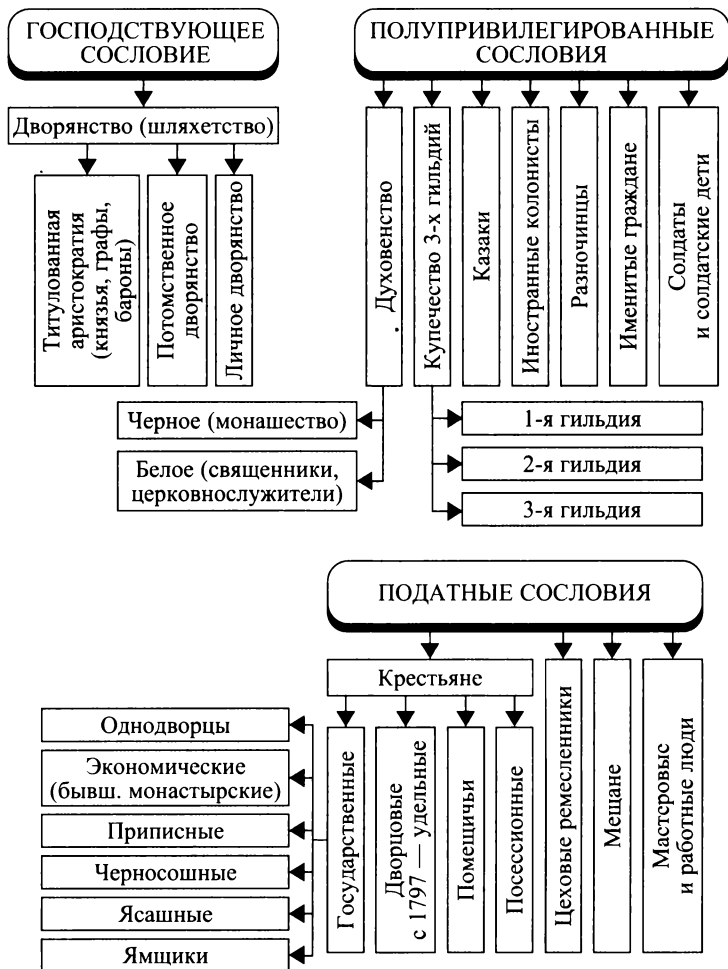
ГОСПОДСТВУЮЩЕЕ СОСЛОВИЕ

Дворянство (шляхетство)

Титулованная аристократия (князья, графы, бароны)

Потомственное дворянство

Личное дворянство

ПОЛУПРИВИЛЕГИРОВАННЫЕ СОСЛОВИЯ

. Духовенство

Купечество 3-х гильдий

Казаки

Иностранные колонисты

Разночинцы

Именитые граждане

Солдаты и солдатские дети

Черное (монашество)

Белое (священники, церковнослужители)

1-я гильдия

2-я гильдия

3-я гильдия

ПОДАТНЫЕ СОСЛОВИЯ

Крестьяне

Цеховые ремесленники

Мещане

Мастеровые и работные люди

Государственные

Дворцовые с 1797 — удельные

Помещичьи

Посессионные

Однодворцы

Экономические (бывш. монастырские)

Приписные

Черносошные

Ясашные

Ямщики